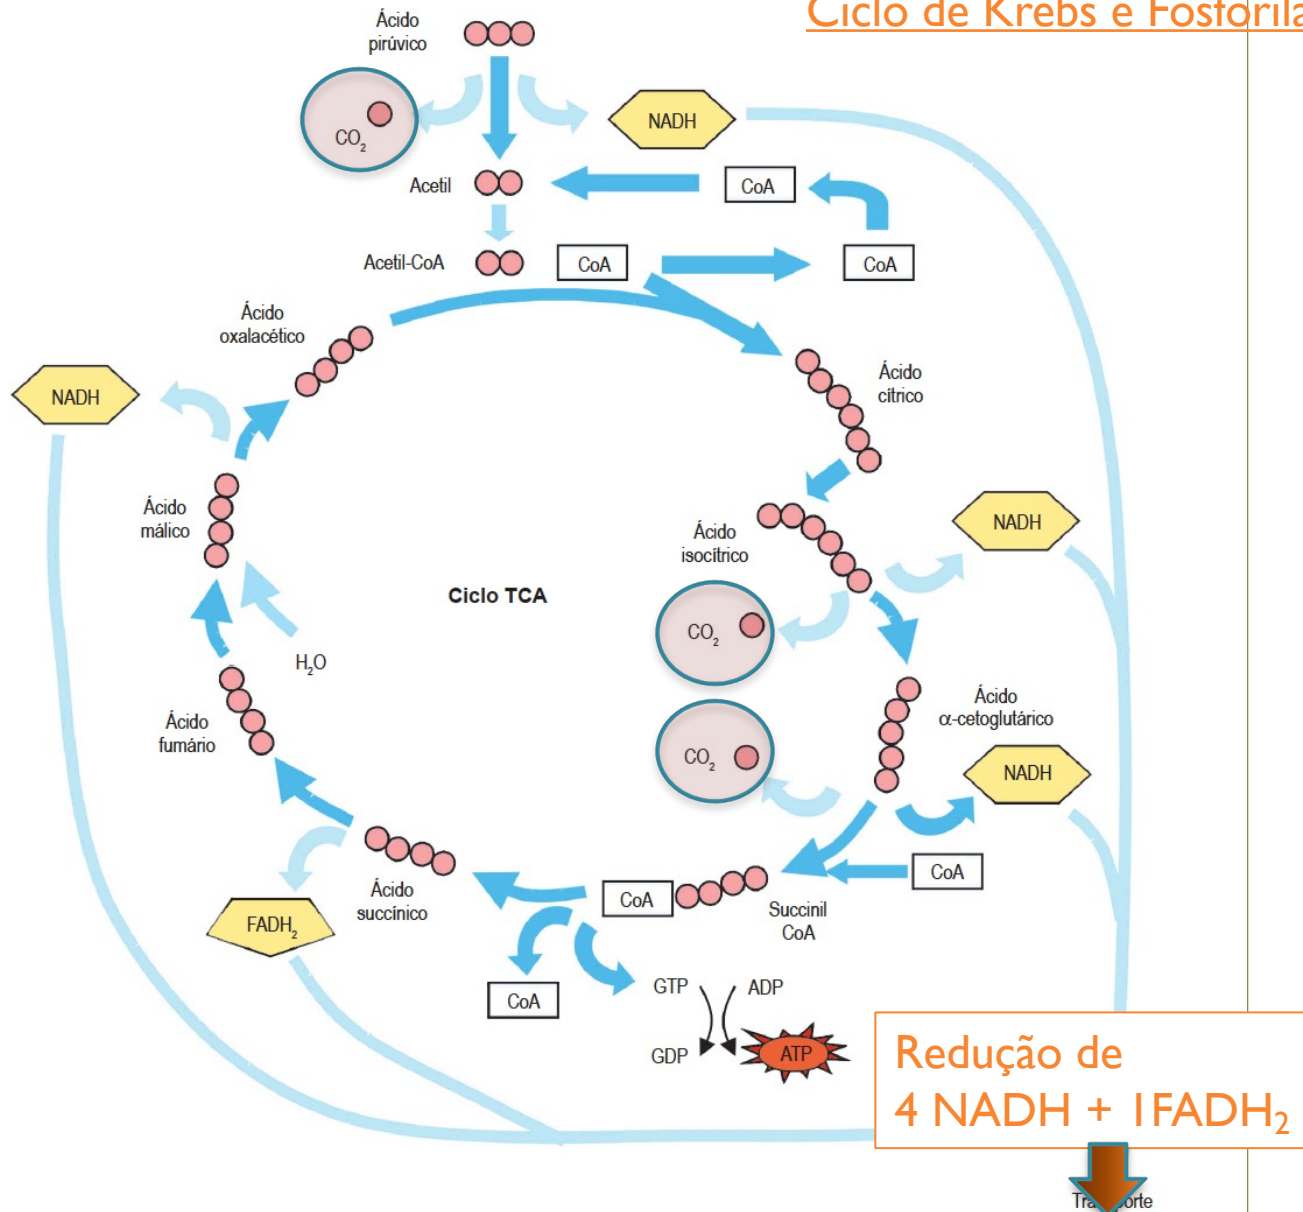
Ciclo de Krebs e Fosforila

Ácido pirúvico

$CO_2$

NADH

Acetil

CoA

Acetil-CoA

CoA

CoA

Ácido oxalacético

Ácido cítrico

NADH

Ácido málico

Ácido isocítrico

NADH

Ciclo TCA

$CO_2$

$H_2O$

Ácido fumário

$CO_2$

Ácido α-cetoglutárico

NADH

CoA

Ácido succínico

CoA

Succinil CoA

$FADH_2$

CoA

GTP

ADP

GDP

ATP

Redução de
4 NADH + 1$FADH_2$

Tra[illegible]orte